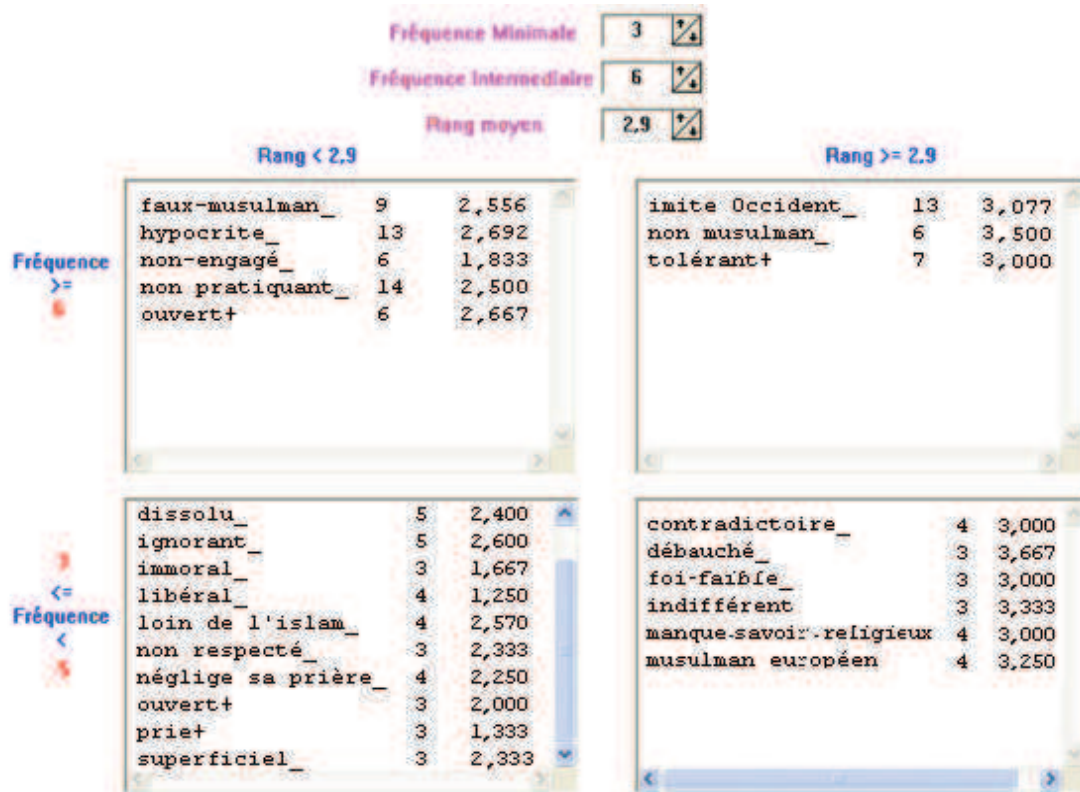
Fréquence Minimale 3

Fréquence Intermediaire 6

Rang moyen 2,9

Rang < 2,9

Rang >= 2,9

Fréquence >= 6

| | | |
|---|---|---|
| faux-musulman_ | 9 | 2,556 |
| hypocrite_ | 13 | 2,692 |
| non-engagé_ | 6 | 1,833 |
| non pratiquant_ | 14 | 2,500 |
| ouvert+ | 6 | 2,667 |

| | | |
|---|---|---|
| imite Occident_ | 13 | 3,077 |
| non musulman_ | 6 | 3,500 |
| tolérant+ | 7 | 3,000 |

3 <= Fréquence < 6

| | | |
|---|---|---|
| dissolu_ | 5 | 2,400 |
| ignorant_ | 5 | 2,600 |
| immoral_ | 3 | 1,667 |
| libéral_ | 4 | 1,250 |
| loin de l'islam_ | 4 | 2,570 |
| non respecté_ | 3 | 2,333 |
| néglige sa prière_ | 4 | 2,250 |
| ouvert+ | 3 | 2,000 |
| prie+ | 3 | 1,333 |
| superficiel_ | 3 | 2,333 |

| | | |
|---|---|---|
| contradictoire_ | 4 | 3,000 |
| débauché_ | 3 | 3,667 |
| foi-faible_ | 3 | 3,000 |
| indifférent | 3 | 3,333 |
| manque-savoir-religieux | 4 | 3,000 |
| musulman européen | 4 | 3,250 |